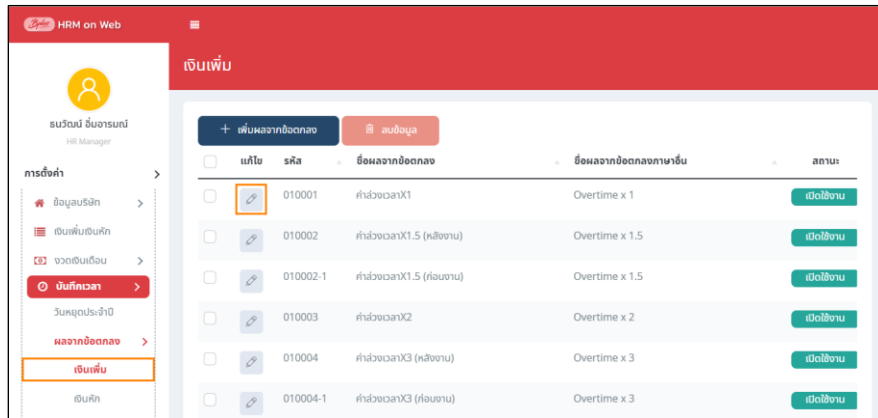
HRM on Web

ธนวัฒน์ อิ่มอารมณ์
HR Manager

การตั้งค่า
ข้อมูลบริษัท
เงินเพิ่มเงินหัก
งวดเงินเดือน
บันทึกเวลา
วันหยุดประจำปี
ผลจากข้อตกลง
เงินเพิ่ม
เงินหัก

เงินเพิ่ม

+ เพิ่มผลจากข้อตกลง
ลบข้อมูล

| | แก้ไข | รหัส | ชื่อผลจากข้อตกลง | ชื่อผลจากข้อตกลงภาษาอื่น | สถานะ |
|---|---|---|---|---|---|
| | | 010001 | ค่าล่วงเวลาX1 | Overtime x 1 | เปิดใช้งาน |
| | | 010002 | ค่าล่วงเวลาX1.5 (หลังงาน) | Overtime x 1.5 | เปิดใช้งาน |
| | | 010002-1 | ค่าล่วงเวลาX1.5 (ก่อนงาน) | Overtime x 1.5 | เปิดใช้งาน |
| | | 010003 | ค่าล่วงเวลาX2 | Overtime x 2 | เปิดใช้งาน |
| | | 010004 | ค่าล่วงเวลาX3 (หลังงาน) | Overtime x 3 | เปิดใช้งาน |
| | | 010004-1 | ค่าล่วงเวลาX3 (ก่อนงาน) | Overtime x 3 | เปิดใช้งาน |